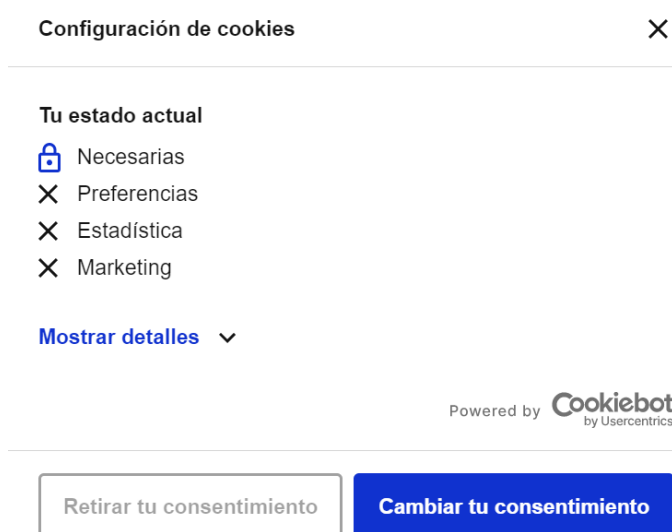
Configuración de cookies

Tu estado actual

Necesarias

Preferencias

Estadística

Marketing

Mostrar detalles

Powered by Cookiebot by Usercentrics

Retirar tu consentimiento

Cambiar tu consentimiento